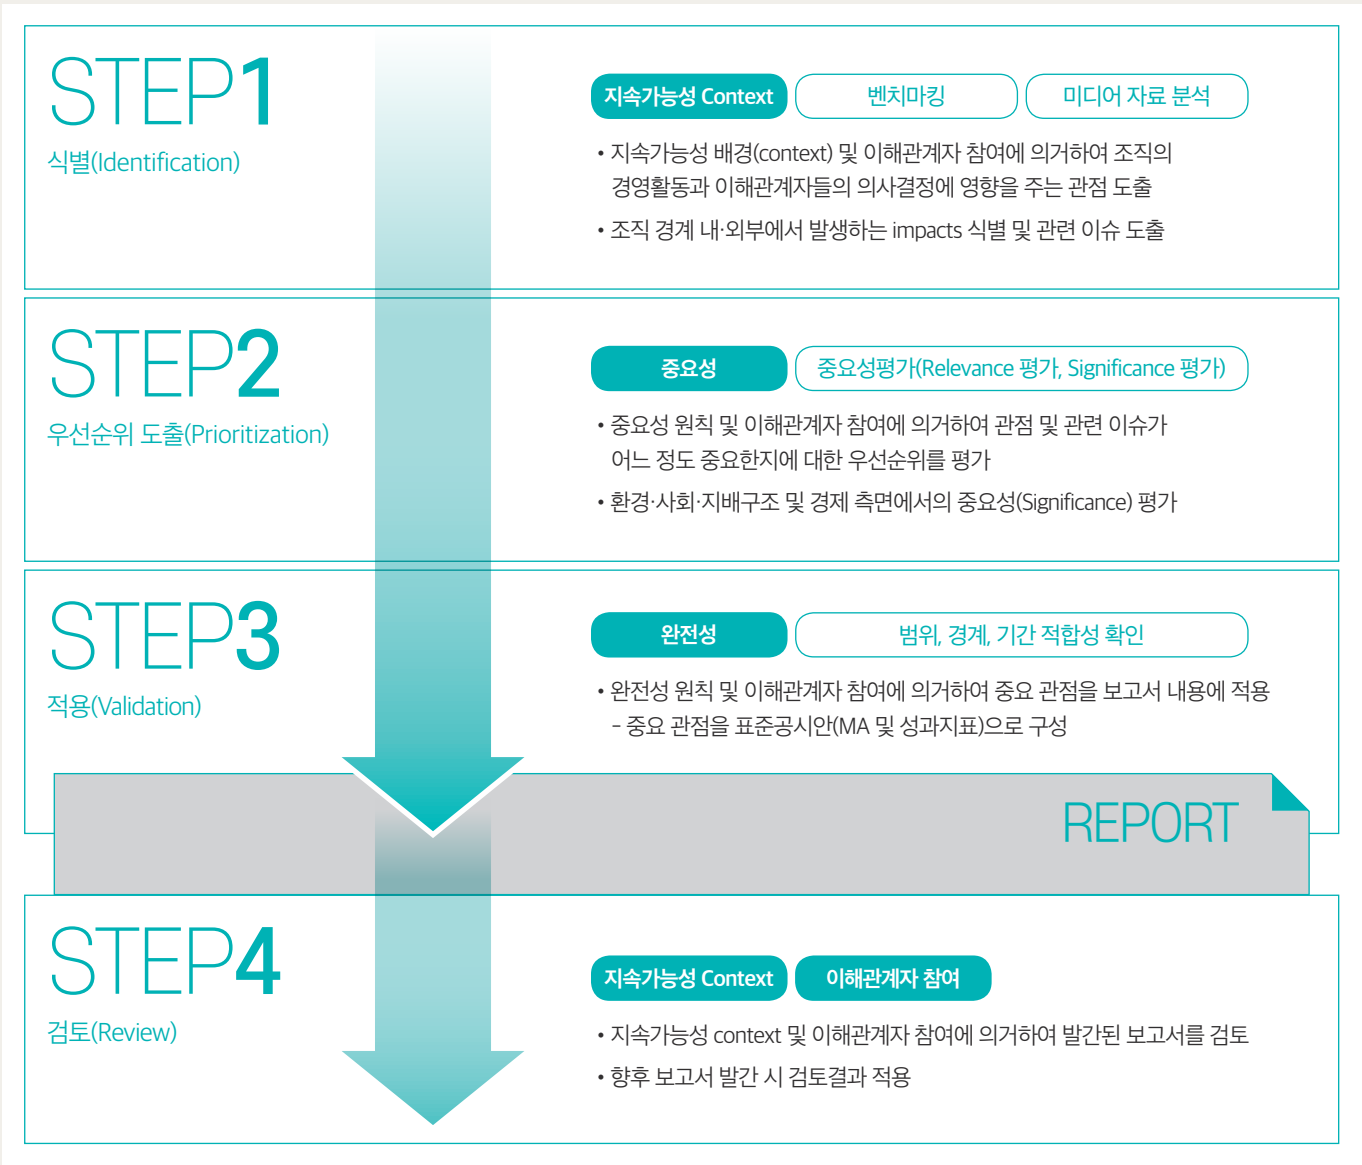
STEP1
식별(Identification)

지속가능성 Context
벤치마킹
미디어 자료 분석

• 지속가능성 배경(context) 및 이해관계자 참여에 의거하여 조직의 경영활동과 이해관계자들의 의사결정에 영향을 주는 관점 도출
• 조직 경계 내·외부에서 발생하는 impacts 식별 및 관련 이슈 도출

STEP2
우선순위 도출(Prioritization)

중요성
중요성평가(Relevance 평가, Significance 평가)

• 중요성 원칙 및 이해관계자 참여에 의거하여 관점 및 관련 이슈가 어느 정도 중요한지에 대한 우선순위를 평가
• 환경·사회·지배구조 및 경제 측면에서의 중요성(Significance) 평가

STEP3
적용(Validation)

완전성
범위, 경계, 기간 적합성 확인

• 완전성 원칙 및 이해관계자 참여에 의거하여 중요 관점을 보고서 내용에 적용
- 중요 관점을 표준공시안(MA 및 성과지표)으로 구성

REPORT

STEP4
검토(Review)

지속가능성 Context
이해관계자 참여

• 지속가능성 context 및 이해관계자 참여에 의거하여 발간된 보고서를 검토
• 향후 보고서 발간 시 검토결과 적용